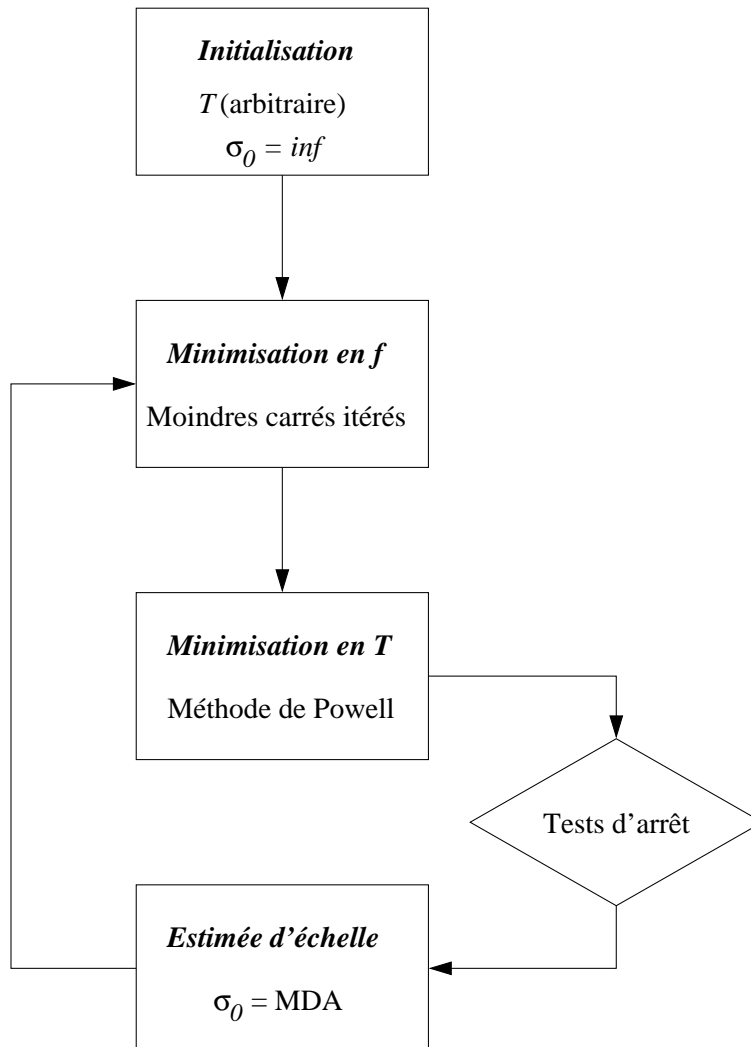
***Initialisation***

$T$ (arbitraire)

$\sigma_0 = inf$

***Minimisation en f***

Moindres carrés itérés

***Minimisation en T***

Méthode de Powell

Tests d'arrêt

***Estimée d'échelle***

$\sigma_0$ = MDA